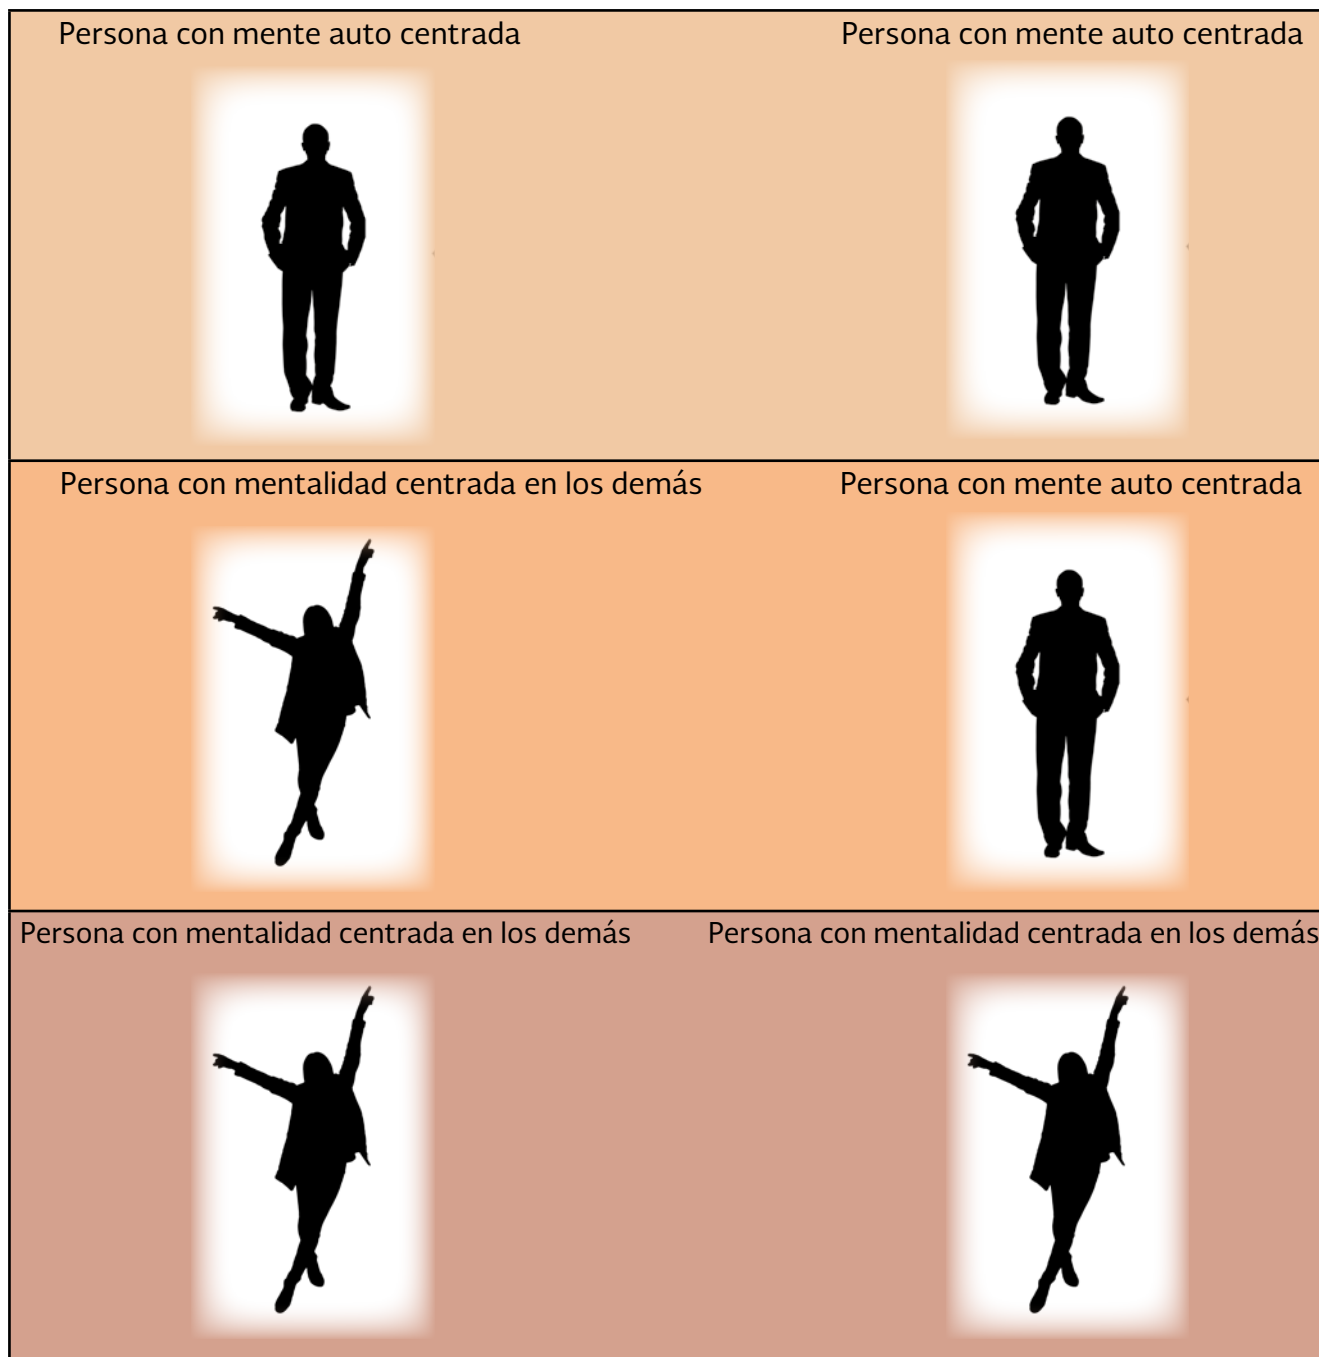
Persona con mente auto centrada

Persona con mente auto centrada

Persona con mentalidad centrada en los demás

Persona con mente auto centrada

Persona con mentalidad centrada en los demás

Persona con mentalidad centrada en los demás